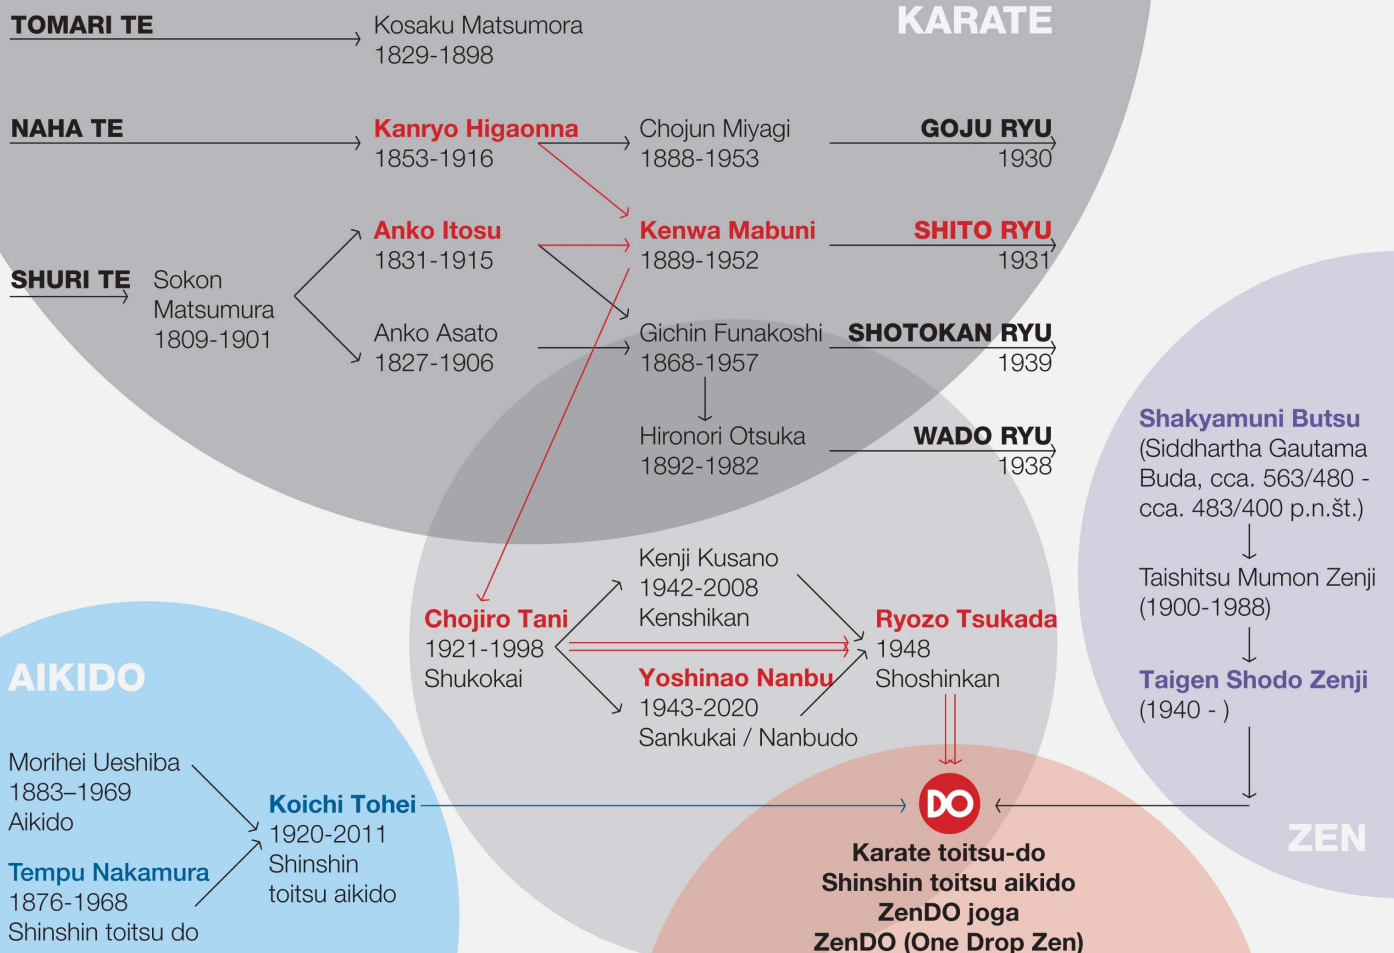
KARATE

TOMARI TE
Kosaku Matsumora
1829-1898

NAHA TE
Kanryo Higaonna
1853-1916
Chojun Miyagi
1888-1953
GOJU RYU
1930

SHURI TE
Sokon Matsumura
1809-1901
Anko Itosu
1831-1915
Kenwa Mabuni
1889-1952
SHITO RYU
1931

Anko Asato
1827-1906
Gichin Funakoshi
1868-1957
SHOTOKAN RYU
1939

Hironori Otsuka
1892-1982
WADO RYU
1938

Kenji Kusano
1942-2008
Kenshikan

Chojiro Tani
1921-1998
Shukokai

Ryozo Tsukada
1948
Shoshinkan

Yoshinao Nanbu
1943-2020
Sankukai / Nanbudo

AIKIDO

Morihei Ueshiba
1883–1969
Aikido

Tempu Nakamura
1876-1968
Shinshin toitsu do

Koichi Tohei
1920-2011
Shinshin
toitsu aikido

Shakyamuni Butsu
(Siddhartha Gautama Buda, cca. 563/480 - cca. 483/400 p.n.št.)

Taishitsu Mumon Zenji
(1900-1988)

Taigen Shodo Zenji
(1940 - )

ZEN

DO

Karate toitsu-do
Shinshin toitsu aikido
ZenDO joga
ZenDO (One Drop Zen)